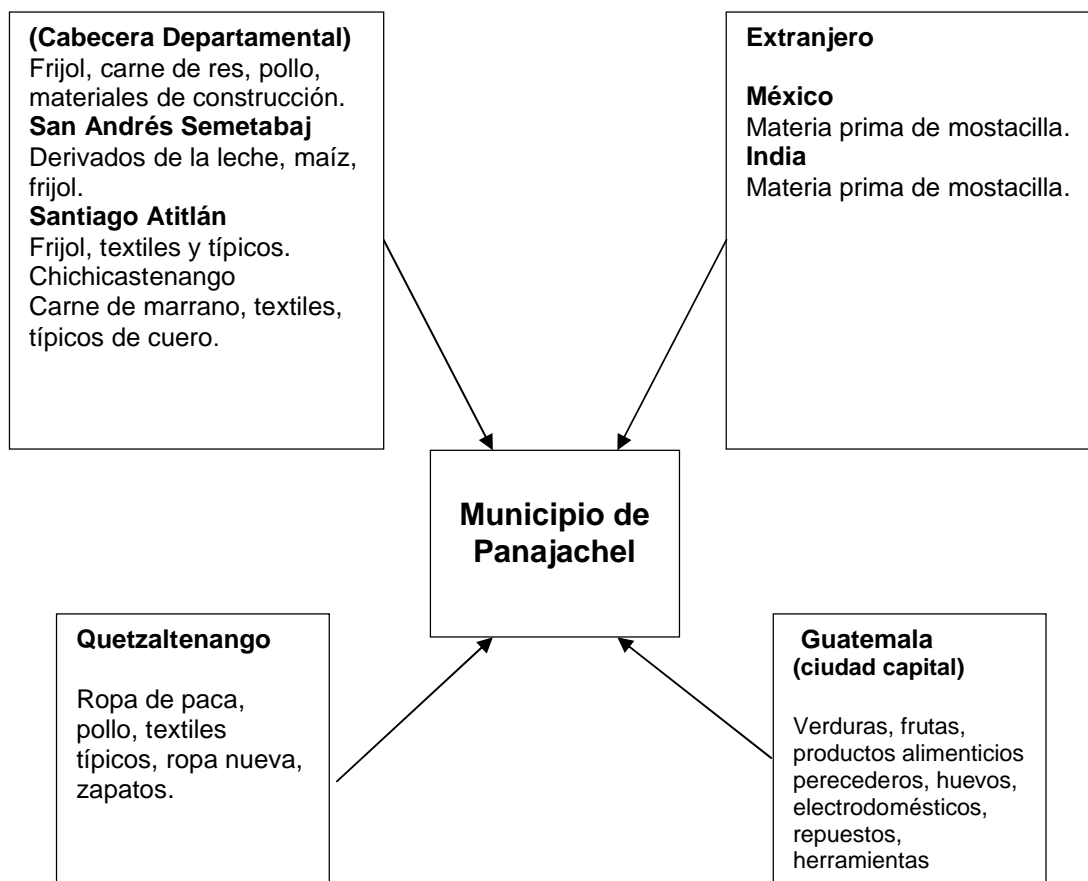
(Cabecera Departamental)
Frijol, carne de res, pollo, materiales de construcción.
San Andrés Semetabaj
Derivados de la leche, maíz, frijol.
Santiago Atitlán
Frijol, textiles y típicos.
Chichicastenango
Carne de marrano, textiles, típicos de cuero.

Extranjero

México
Materia prima de mostacilla.
India
Materia prima de mostacilla.

Municipio de Panajachel

Quetzaltenango

Ropa de paca, pollo, textiles típicos, ropa nueva, zapatos.

Guatemala
(ciudad capital)

Verduras, frutas, productos alimenticios perecederos, huevos, electrodomésticos, repuestos, herramientas